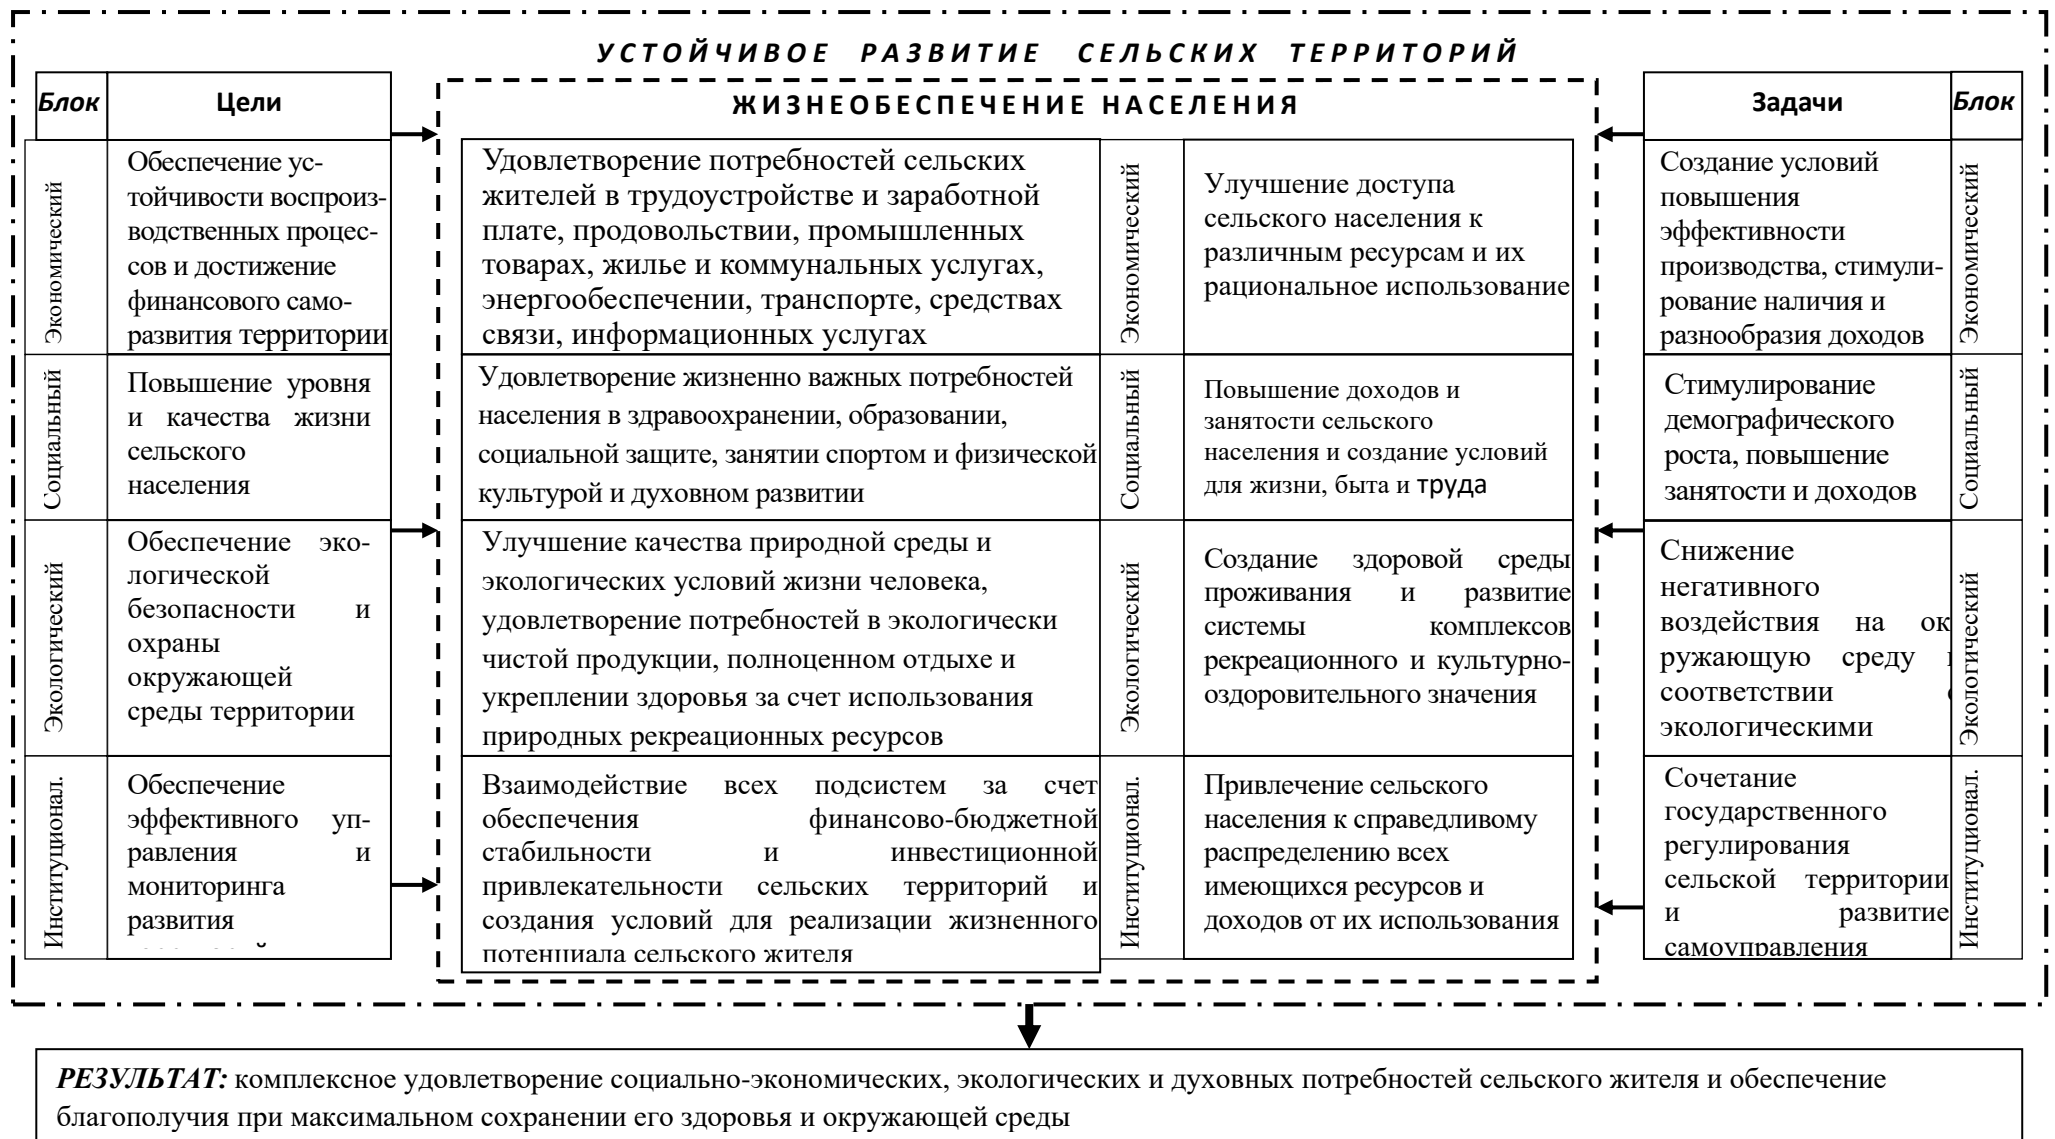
УСТОЙЧИВОЕ РАЗВИТИЕ СЕЛЬСКИХ ТЕРРИТОРИЙ

| Блок | Цели |
|---|---|
| Экономический | Обеспечение устойчивости воспроизводственных процессов и достижение финансового саморазвития территории |
| Социальный | Повышение уровня и качества жизни сельского населения |
| Экологический | Обеспечение экологической безопасности и охраны окружающей среды территории |
| Институционал. | Обеспечение эффективного управления и мониторинга развития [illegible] |

ЖИЗНЕОБЕСПЕЧЕНИЕ НАСЕЛЕНИЯ

| | | |
|---|---|---|
| Удовлетворение потребностей сельских жителей в трудоустройстве и заработной плате, продовольствии, промышленных товарах, жилье и коммунальных услугах, энергообеспечении, транспорте, средствах связи, информационных услугах | Экономический | Улучшение доступа сельского населения к различным ресурсам и их рациональное использование |
| Удовлетворение жизненно важных потребностей населения в здравоохранении, образовании, социальной защите, занятии спортом и физической культурой и духовном развитии | Социальный | Повышение доходов и занятости сельского населения и создание условий для жизни, быта и труда |
| Улучшение качества природной среды и экологических условий жизни человека, удовлетворение потребностей в экологически чистой продукции, полноценном отдыхе и укреплении здоровья за счет использования природных рекреационных ресурсов | Экологический | Создание здоровой среды проживания и развитие системы комплексов рекреационного и культурно-оздоровительного значения |
| Взаимодействие всех подсистем за счет обеспечения финансово-бюджетной стабильности и инвестиционной привлекательности сельских территорий и создания условий для реализации жизненного потенциала сельского жителя | Институционал. | Привлечение сельского населения к справедливому распределению всех имеющихся ресурсов и доходов от их использования |

| Задачи | Блок |
|---|---|
| Создание условий повышения эффективности производства, стимулирование наличия и разнообразия доходов | Экономический |
| Стимулирование демографического роста, повышение занятости и доходов | Социальный |
| Снижение негативного воздействия на ок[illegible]ружающую среду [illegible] соответствии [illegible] экологическими | Экологический |
| Сочетание государственного регулирования сельской территории и развитие самоуправления | Институционал. |

РЕЗУЛЬТАТ: комплексное удовлетворение социально-экономических, экологических и духовных потребностей сельского жителя и обеспечение благополучия при максимальном сохранении его здоровья и окружающей среды